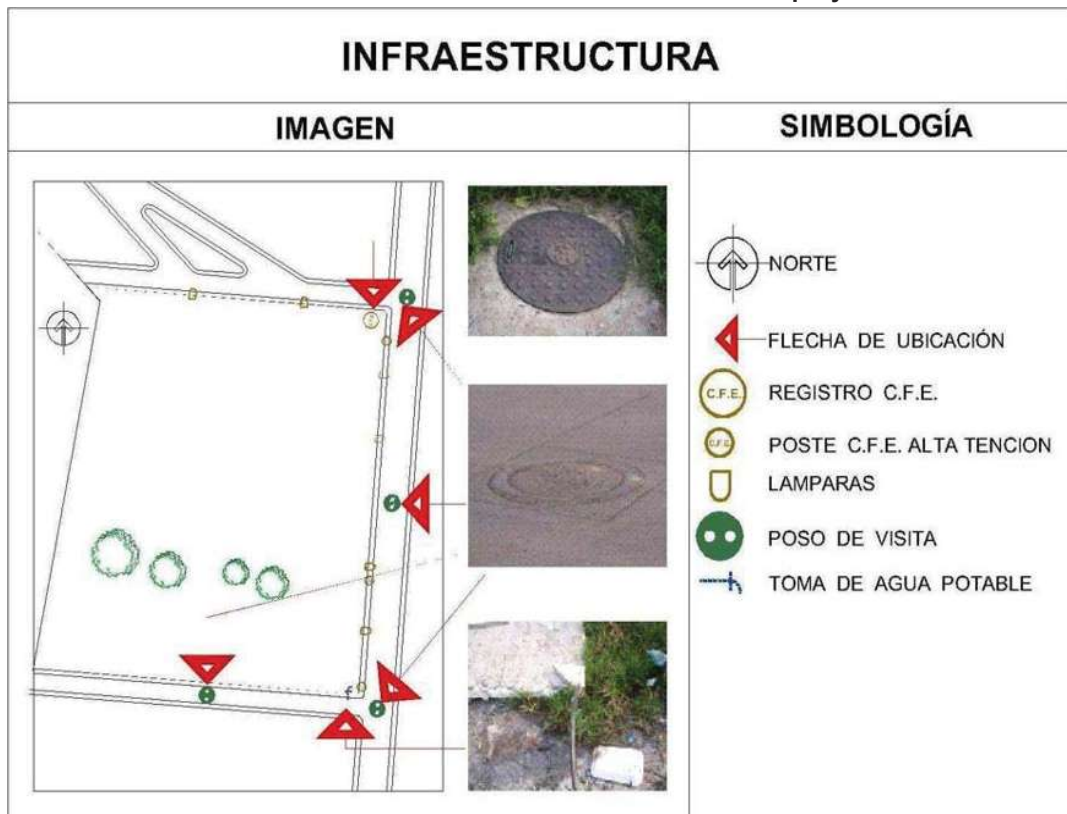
INFRAESTRUCTURA

| IMAGEN | SIMBOLOGÍA |
|---|---|
| | NORTE<br>FLECHA DE UBICACIÓN<br>C.F.E. REGISTRO C.F.E.<br>C.F.E. POSTE C.F.E. ALTA TENCION<br>LAMPARAS<br>POSO DE VISITA<br>TOMA DE AGUA POTABLE |